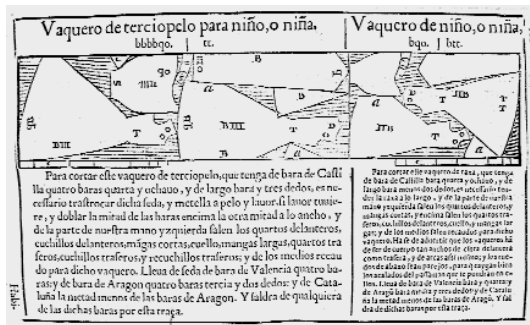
Vaquero de terciopelo para niño, o niña,
bbbbqo. | tt.

Vaquero de niño, o niña,
bqo. | btt.

Para cortar este vaquero de terciopelo, que tenga de bara de Castilla quatro baras quarta y ochauo, y de largo bara y tres dedos, es necessario trasttocar dicha seda, y metella a pelo y lauor, si lauor tuuiere, y doblar la mitad de las baras encima la otra mitad a lo ancho, y de la parte de nuestra mano yzquierda salen los quartos delanteros, cuchillos delanteros, mágas cortas, cuello, mangas largas, quartos traseros, cuchillos traseros, y recuchillos traseros, y de los medios recaudo para dicho vaquero. Lleua de seda de bara de Valencia quatro baras, y de bara de Aragon quatro baras tercia y dos dedos: y de Cataluña la metad menos de las baras de Aragon. Y faldea de qualquiera de las dichas baras por esta traça.

Para cortar este vaquero de rana, que tenga de bara de Castilla bara quarta y ochauo, y de largo bara menos dos dedos, es necessario doblar la rana a lo largo, y de la parte de nuestra mano yzquierda salen los quartos delanteros y mangas cortas, y encima salen los quartos traseros, cuchillos delanteros, cuello, y mangas largas, y de los medios salen recaudos para dicho vaquero. Ha se de aduertir que los vaqueros han de ser de cuerpo tan anchos de cintura delantera como trasera, y de arcas assi mismo, y los costados a baxo sean parejos, y para que vayan bien los anchados del pelleron que se puedan en este. Lleua de bara de Valencia bara y quatro y de Aragon bara y ochaua y media y de Cataluña la metad menos de las baras de Aragon. Y faldea de dichas baras por esta traça.

Habi-